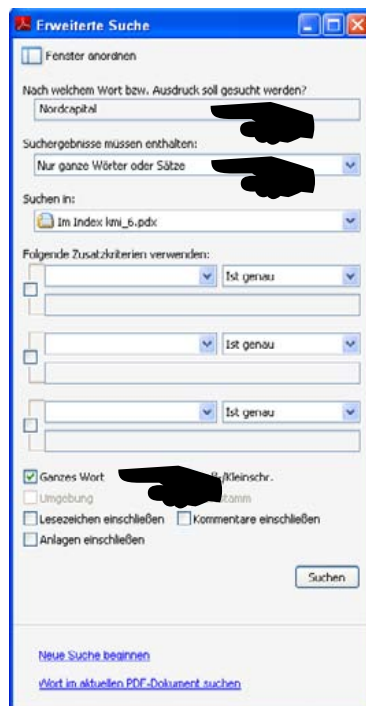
Erweiterte Suche

Fenster anordnen

Nach welchem Wort bzw. Ausdruck soll gesucht werden?

Nordcapital

Suchergebnisse müssen enthalten:

Nur ganze Wörter oder Sätze

Suchen in:

Im Index kmi_6.pdx

Folgende Zusatzkriterien verwenden:

Ist genau

Ist genau

Ist genau

Ganzes Wort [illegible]ß/Kleinschr.

Umgebung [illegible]tamm

Lesezeichen einschließen Kommentare einschließen

Anlagen einschließen

Suchen

Neue Suche beginnen

Wort im aktuellen PDF-Dokument suchen